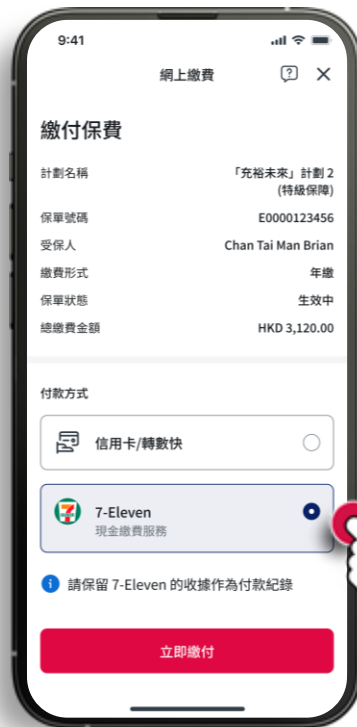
9:41

網上繳費

?

✕

繳付保費

| 計劃名稱 | 「充裕未來」計劃 2 (特級保障) |
|---|---|
| 保單號碼 | E0000123456 |
| 受保人 | Chan Tai Man Brian |
| 繳費形式 | 年繳 |
| 保單狀態 | 生效中 |
| 總繳費金額 | HKD 3,120.00 |

付款方式

信用卡/轉數快

7-Eleven
現金繳費服務

請保留 7-Eleven 的收據作為付款紀錄

立即繳付